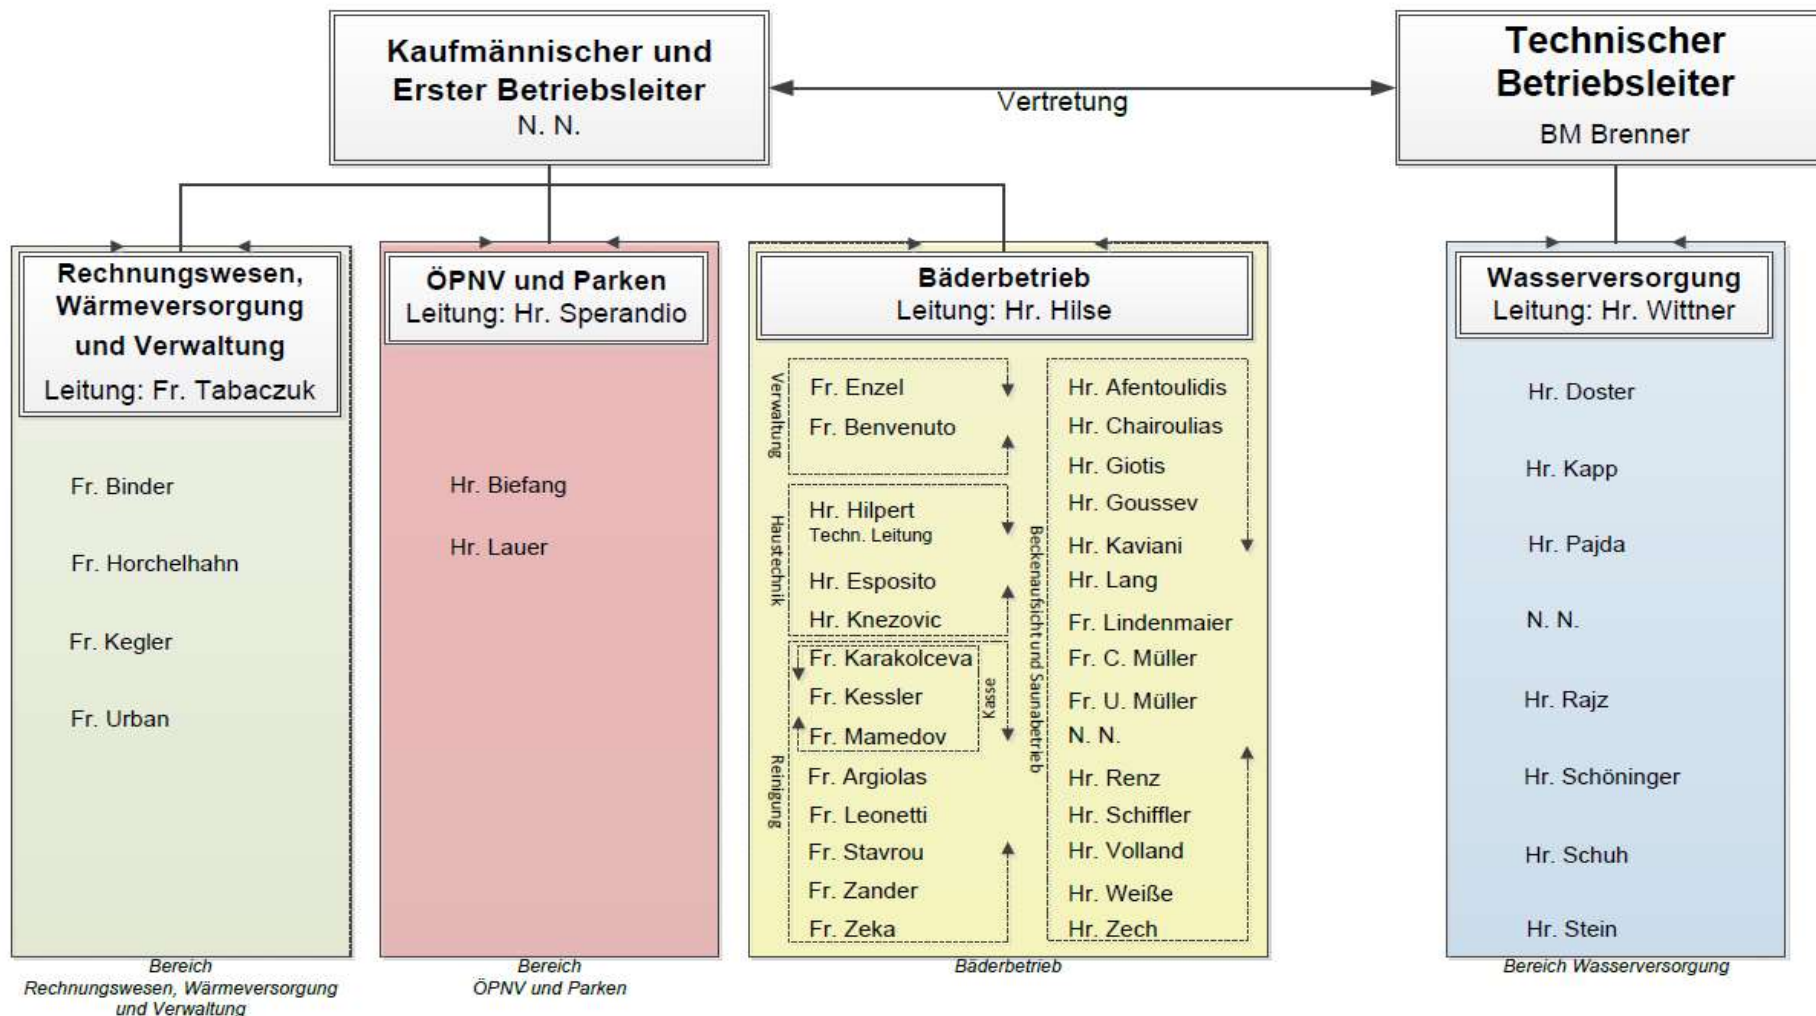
Kaufmännischer und Erster Betriebsleiter
N. N.

Vertretung

Technischer Betriebsleiter
BM Brenner

Rechnungswesen, Wärmeversorgung und Verwaltung
Leitung: Fr. Tabaczuk

Fr. Binder
Fr. Horchelhahn
Fr. Kegler
Fr. Urban

Bereich Rechnungswesen, Wärmeversorgung und Verwaltung

ÖPNV und Parken
Leitung: Hr. Sperandio

Hr. Biefang
Hr. Lauer

Bereich ÖPNV und Parken

Bäderbetrieb
Leitung: Hr. Hilse

Verwaltung
Fr. Enzel
Fr. Benvenuto

Haustechnik
Hr. Hilpert
Techn. Leitung
Hr. Esposito
Hr. Knezovic

Kasse
Fr. Karakolceva
Fr. Kessler
Fr. Mamedov

Reinigung
Fr. Argiolas
Fr. Leonetti
Fr. Stavrou
Fr. Zander
Fr. Zeka

Beckenaufsicht und Saunabetrieb
Hr. Afentoulidis
Hr. Chairoulias
Hr. Giotis
Hr. Goussev
Hr. Kaviani
Hr. Lang
Fr. Lindenmaier
Fr. C. Müller
Fr. U. Müller
N. N.
Hr. Renz
Hr. Schiffler
Hr. Volland
Hr. Weiße
Hr. Zech

Bäderbetrieb

Wasserversorgung
Leitung: Hr. Wittner

Hr. Doster
Hr. Kapp
Hr. Pajda
N. N.
Hr. Rajz
Hr. Schöninger
Hr. Schuh
Hr. Stein

Bereich Wasserversorgung